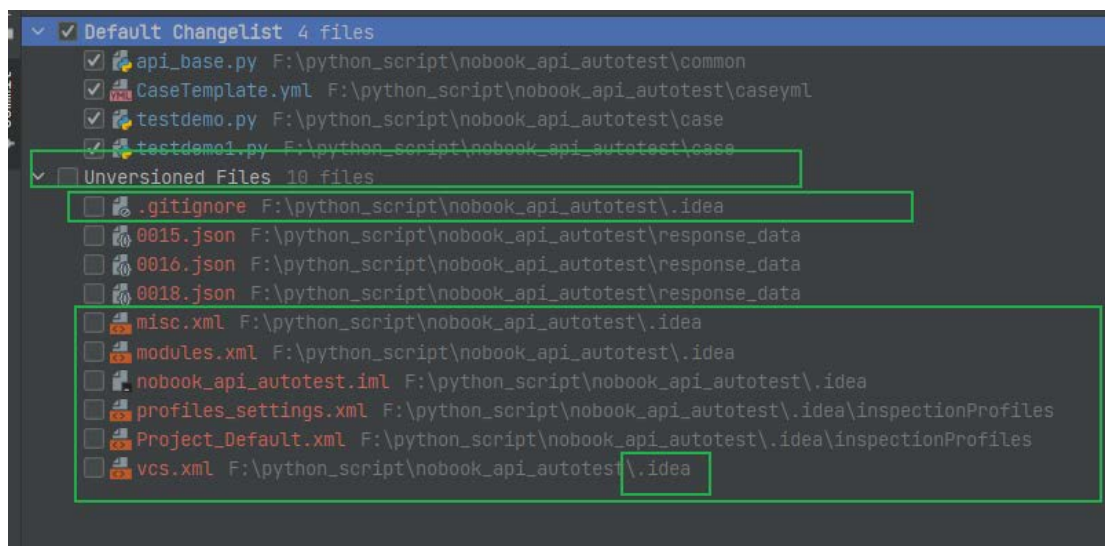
Default Changelist 4 files
api_base.py F:\python_script\nobook_api_autotest\common
CaseTemplate.yml F:\python_script\nobook_api_autotest\caseyml
testdemo.py F:\python_script\nobook_api_autotest\case
testdemo1.py F:\python_script\nobook_api_autotest\case
Unversioned Files 10 files
.gitignore F:\python_script\nobook_api_autotest\.idea
0015.json F:\python_script\nobook_api_autotest\response_data
0016.json F:\python_script\nobook_api_autotest\response_data
0018.json F:\python_script\nobook_api_autotest\response_data
misc.xml F:\python_script\nobook_api_autotest\.idea
modules.xml F:\python_script\nobook_api_autotest\.idea
nobook_api_autotest.iml F:\python_script\nobook_api_autotest\.idea
profiles_settings.xml F:\python_script\nobook_api_autotest\.idea\inspectionProfiles
Project_Default.xml F:\python_script\nobook_api_autotest\.idea\inspectionProfiles
vcs.xml F:\python_script\nobook_api_autotest\.idea